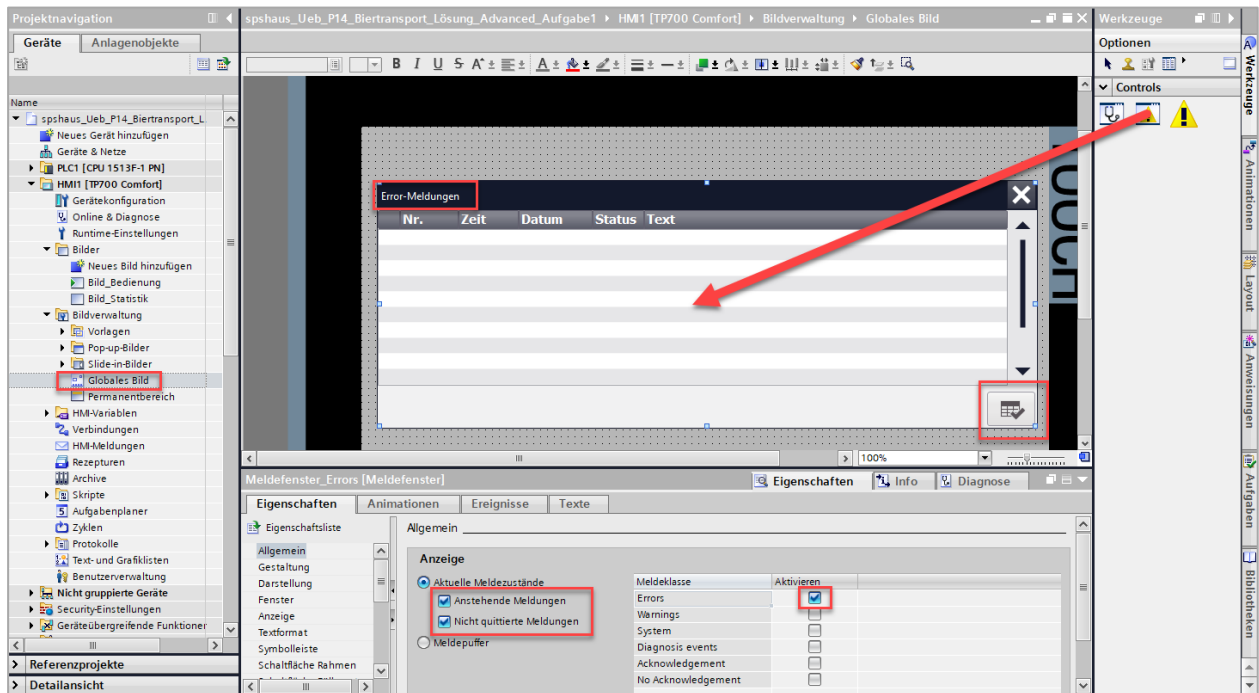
Projektnavigation

Geräte | Anlagenobjekte

Name

spshaus_Ueb_P14_Biertransport_L...
Neues Gerät hinzufügen
Geräte & Netze
PLC1 [CPU 1513F-1 PN]
HMI1 [TP700 Comfort]
Gerätekonfiguration
Online & Diagnose
Runtime-Einstellungen
Bilder
Neues Bild hinzufügen
Bild_Bedienung
Bild_Statistik
Bildverwaltung
Vorlagen
Pop-up-Bilder
Slide-in-Bilder
Globales Bild
Permanentbereich
HMI-Variablen
Verbindungen
HMI-Meldungen
Rezepturen
Archive
Skripte
Aufgabenplaner
Zyklen
Protokolle
Text- und Grafiklisten
Benutzerverwaltung
Nicht gruppierte Geräte
Security-Einstellungen
Geräteübergreifende Funktionen

Referenzprojekte
Detailansicht

spshaus_Ueb_P14_Biertransport_Lösung_Advanced_Aufgabe1 ▸ HMI1 [TP700 Comfort] ▸ Bildverwaltung ▸ Globales Bild

Error-Meldungen

| Nr. | Zeit | Datum | Status | Text |
|---|---|---|---|---|

100%

Meldefenster_Errors [Meldefenster]

Eigenschaften | Info | Diagnose

Eigenschaften | Animationen | Ereignisse | Texte

Eigenschaftsliste
Allgemein
Gestaltung
Darstellung
Fenster
Anzeige
Textformat
Symbolleiste
Schaltfläche Rahmen

Allgemein

Anzeige
Aktuelle Meldezustände
Anstehende Meldungen
Nicht quittierte Meldungen
Meldepuffer

| Meldeklasse | Aktivieren |
|---|---|
| Errors | ☑ |
| Warnings | ☐ |
| System | ☐ |
| Diagnosis events | ☐ |
| Acknowledgement | ☐ |
| No Acknowledgement | ☐ |

Werkzeuge
Optionen
Controls

Werkzeuge
Animationen
Layout
Anweisungen
Aufgaben
Bibliotheken